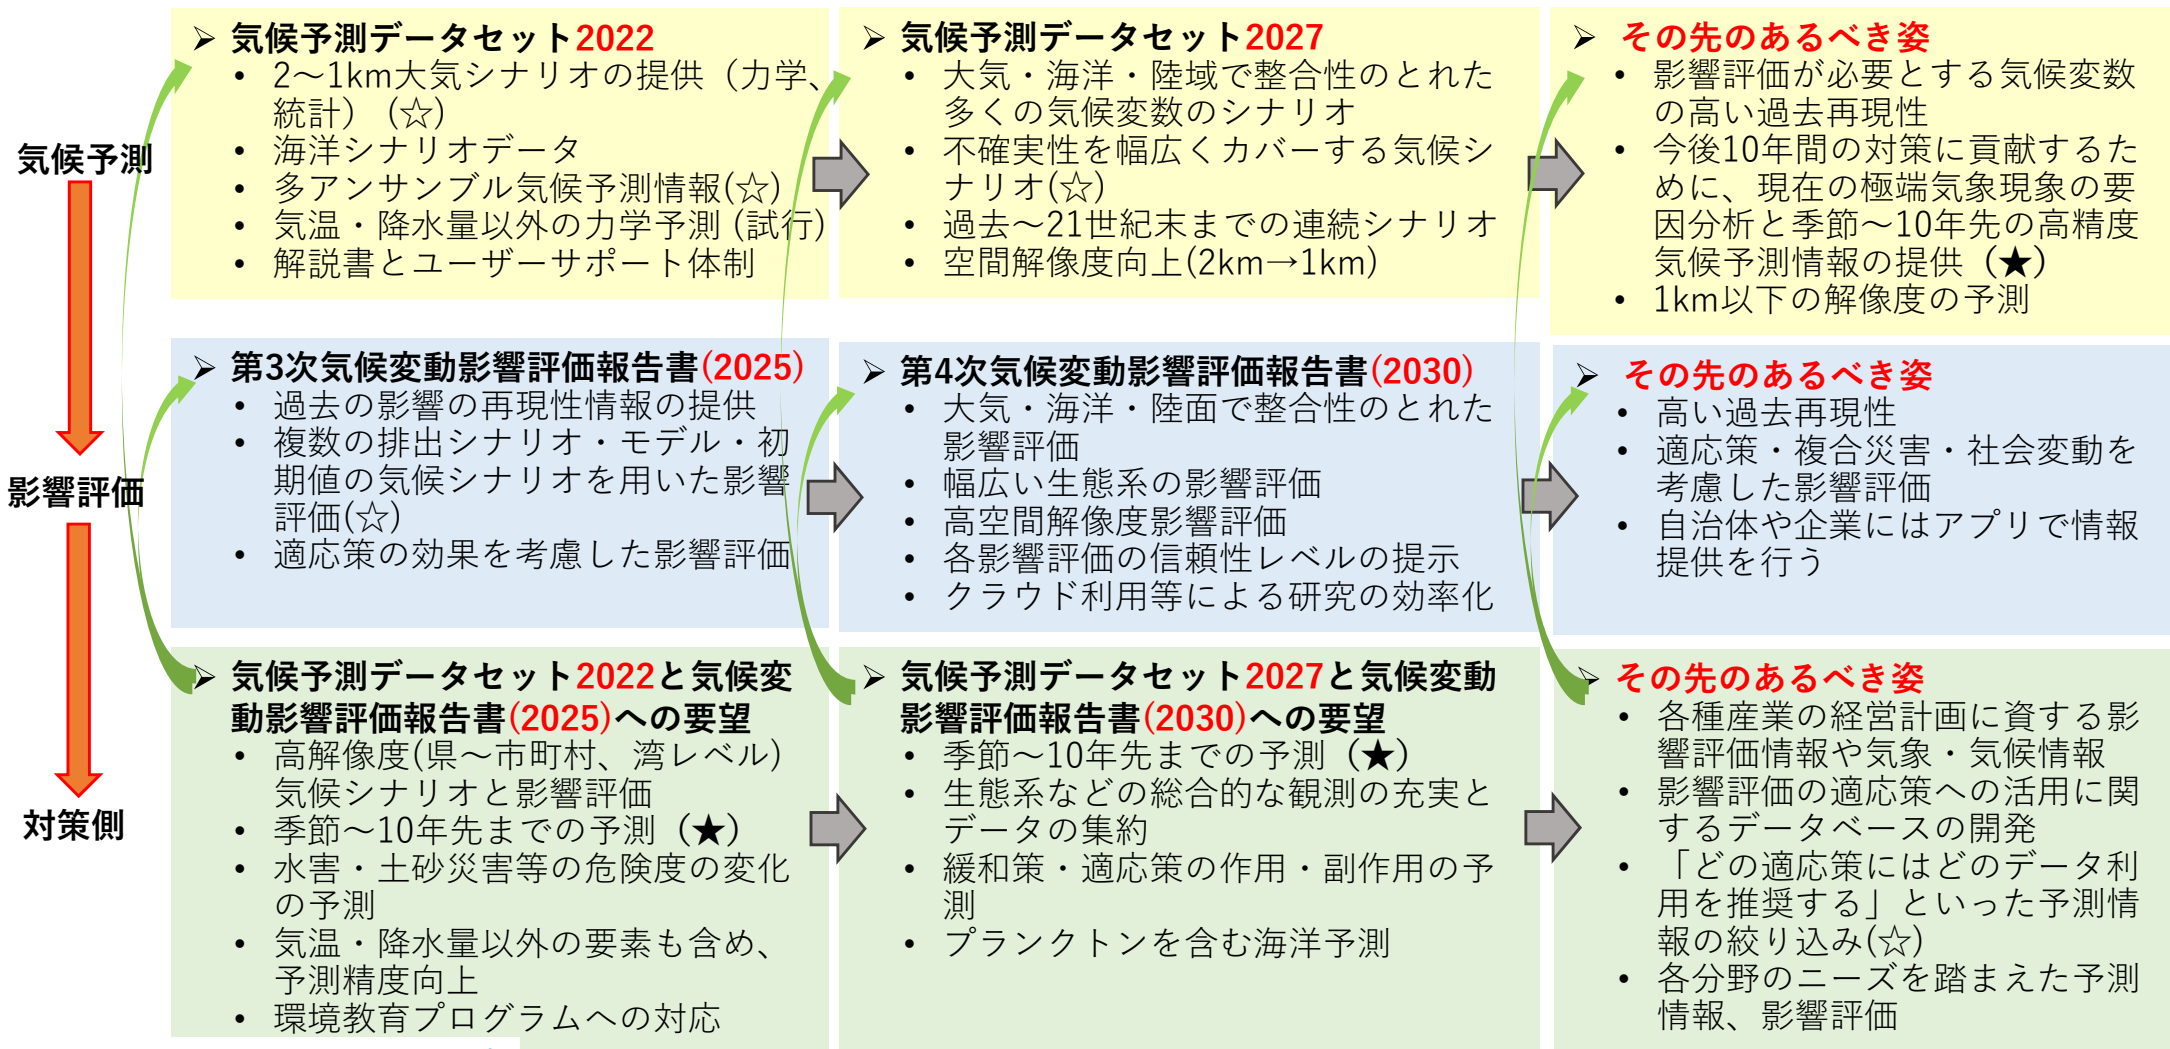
気候予測

影響評価

対策側

➢ 気候予測データセット2022
• 2〜1km大気シナリオの提供（力学、統計）（☆）
• 海洋シナリオデータ
• 多アンサンブル気候予測情報(☆)
• 気温・降水量以外の力学予測（試行）
• 解説書とユーザーサポート体制

➢ 気候予測データセット2027
• 大気・海洋・陸域で整合性のとれた多くの気候変数のシナリオ
• 不確実性を幅広くカバーする気候シナリオ(☆)
• 過去〜21世紀末までの連続シナリオ
• 空間解像度向上(2km→1km)

➢ その先のあるべき姿
• 影響評価が必要とする気候変数の高い過去再現性
• 今後10年間の対策に貢献するために、現在の極端気象現象の要因分析と季節〜10年先の高精度気候予測情報の提供（★）
• 1km以下の解像度の予測

➢ 第3次気候変動影響評価報告書(2025)
• 過去の影響の再現性情報の提供
• 複数の排出シナリオ・モデル・初期値の気候シナリオを用いた影響評価(☆)
• 適応策の効果を考慮した影響評価

➢ 第4次気候変動影響評価報告書(2030)
• 大気・海洋・陸面で整合性のとれた影響評価
• 幅広い生態系の影響評価
• 高空間解像度影響評価
• 各影響評価の信頼性レベルの提示
• クラウド利用等による研究の効率化

➢ その先のあるべき姿
• 高い過去再現性
• 適応策・複合災害・社会変動を考慮した影響評価
• 自治体や企業にはアプリで情報提供を行う

➢ 気候予測データセット2022と気候変動影響評価報告書(2025)への要望
• 高解像度(県〜市町村、湾レベル)気候シナリオと影響評価
• 季節〜10年先までの予測（★）
• 水害・土砂災害等の危険度の変化の予測
• 気温・降水量以外の要素も含め、予測精度向上
• 環境教育プログラムへの対応

➢ 気候予測データセット2027と気候変動影響評価報告書(2030)への要望
• 季節〜10年先までの予測（★）
• 生態系などの総合的な観測の充実とデータの集約
• 緩和策・適応策の作用・副作用の予測
• プランクトンを含む海洋予測

➢ その先のあるべき姿
• 各種産業の経営計画に資する影響評価情報や気象・気候情報
• 影響評価の適応策への活用に関するデータベースの開発
• 「どの適応策にはどのデータ利用を推奨する」といった予測情報の絞り込み(☆)
• 各分野のニーズを踏まえた予測情報、影響評価